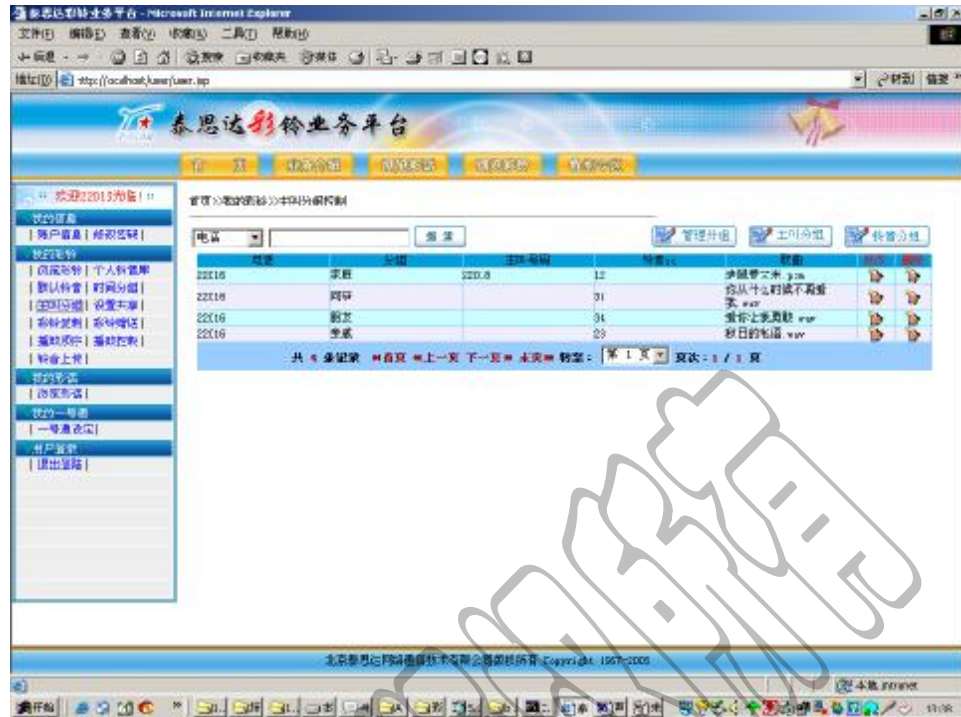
泰思达彩铃业务平台 - Microsoft Internet Explorer

文件(F) 编辑(E) 查看(V) 收藏(A) 工具(T) 帮助(H)

地址(D) http://localhost/user/user.jsp

泰思达彩铃业务平台

首 页 | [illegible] | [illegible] | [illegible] | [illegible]

欢迎22016光临！

我的信息
| 账户信息 | 修改密码 |
我的彩铃
| 向导彩铃 | 个人铃音库 |
| 默认铃音 | 时间分组 |
| 主叫分组 | 设置未接 |
| 彩铃复制 | 彩铃赠送 |
| 播放顺序 | 播放控制 |
| 铃音上传 |
我的彩话
| 浏览彩话 |
我的一号通
| 一号通设定 |
用户登录
| 退出登陆 |

首页 >> 我的彩铃 >> 主叫分组控制

电话 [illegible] 搜 索

管理分组 | 主叫分组 | 铃音分组

| 号码 | 分组 | 主叫号码 | 铃音ID | 歌曲 | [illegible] | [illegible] |
|---|---|---|---|---|---|---|
| 22016 | 家庭 | 22016 | 12 | 步随梦文米.jsm | | |
| 22016 | 同学 | | 01 | 你从千里以外不再爱我.wav | | |
| 22016 | 朋友 | | 04 | 爱你让我勇敢.wav | | |
| 22016 | 亲戚 | | 23 | 秋日的电话.wav | | |

共 4 条记录 首页 上一页 下一页 末页 转至：第 1 页 页次：1 / 1 页

北京泰思达网络通信技术有限公司版权所有 Copyright 1997-2005

本地 Intranet

开始